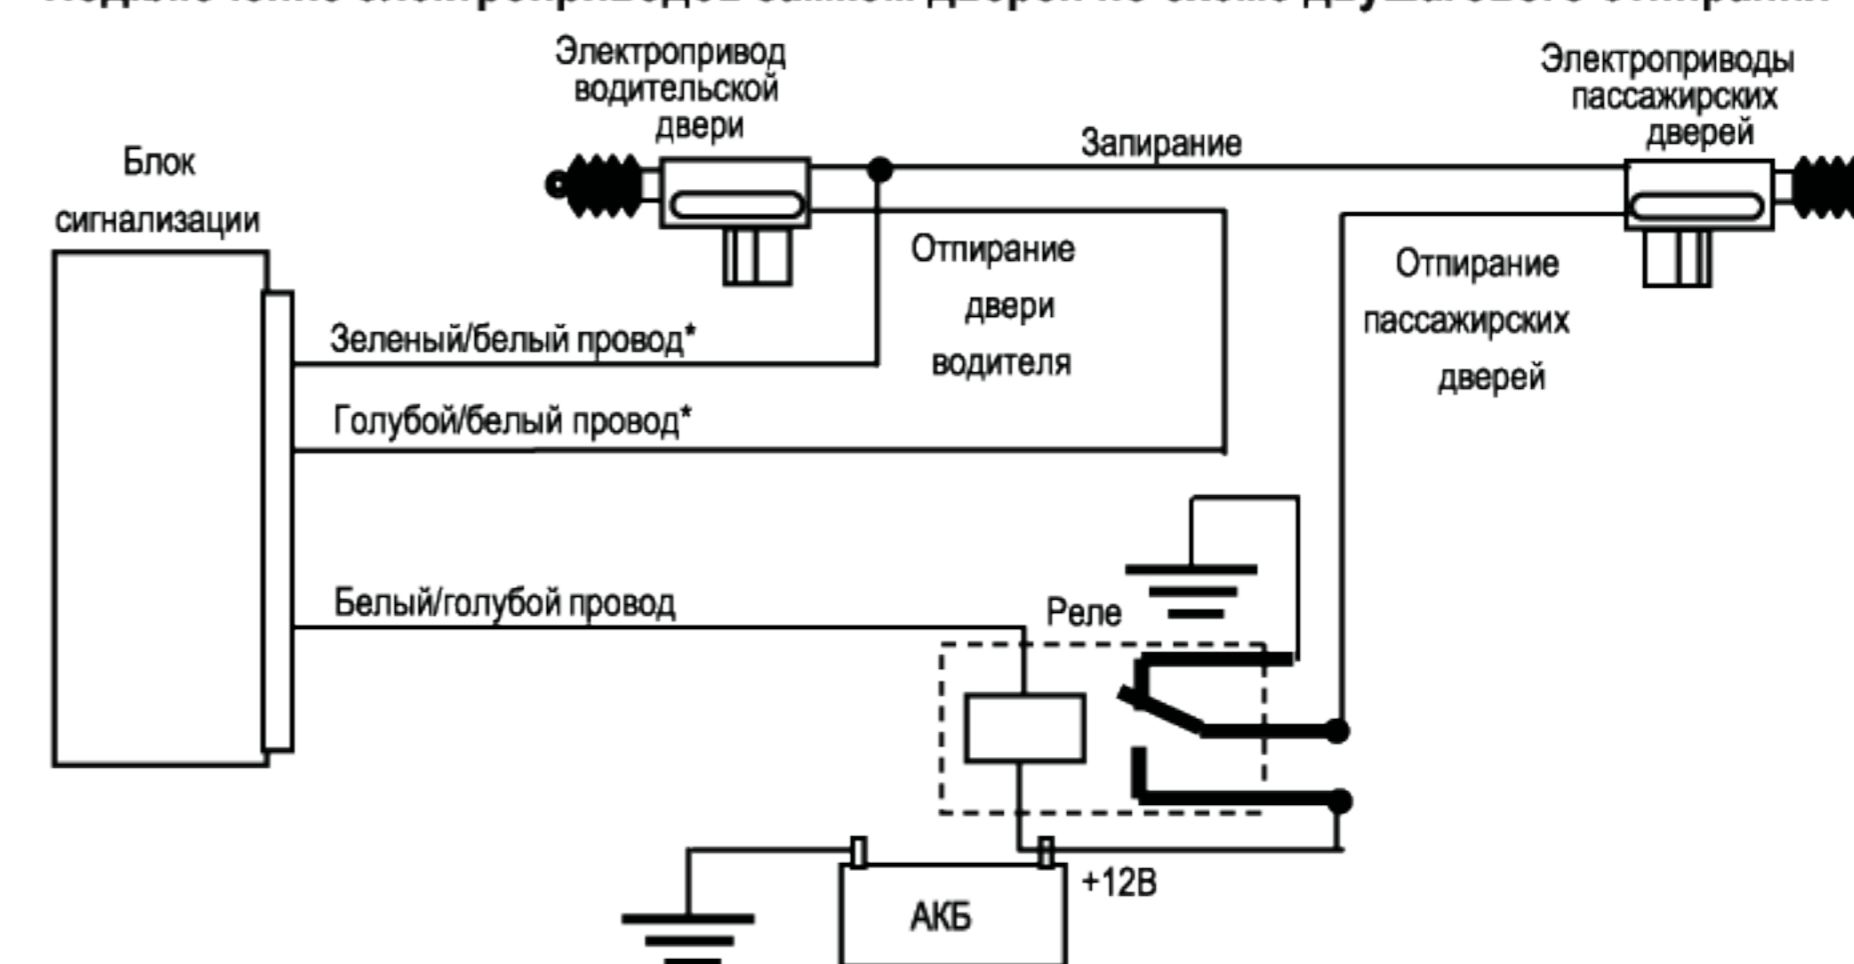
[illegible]

Электропривод водительской двери

Электроприводы пассажирских дверей

Запирание

Блок сигнализации

Отпирание двери водителя

Отпирание пассажирских дверей

Зеленый/белый провод*

Голубой/белый провод*

Белый/голубой провод

Реле

+12В

АКБ